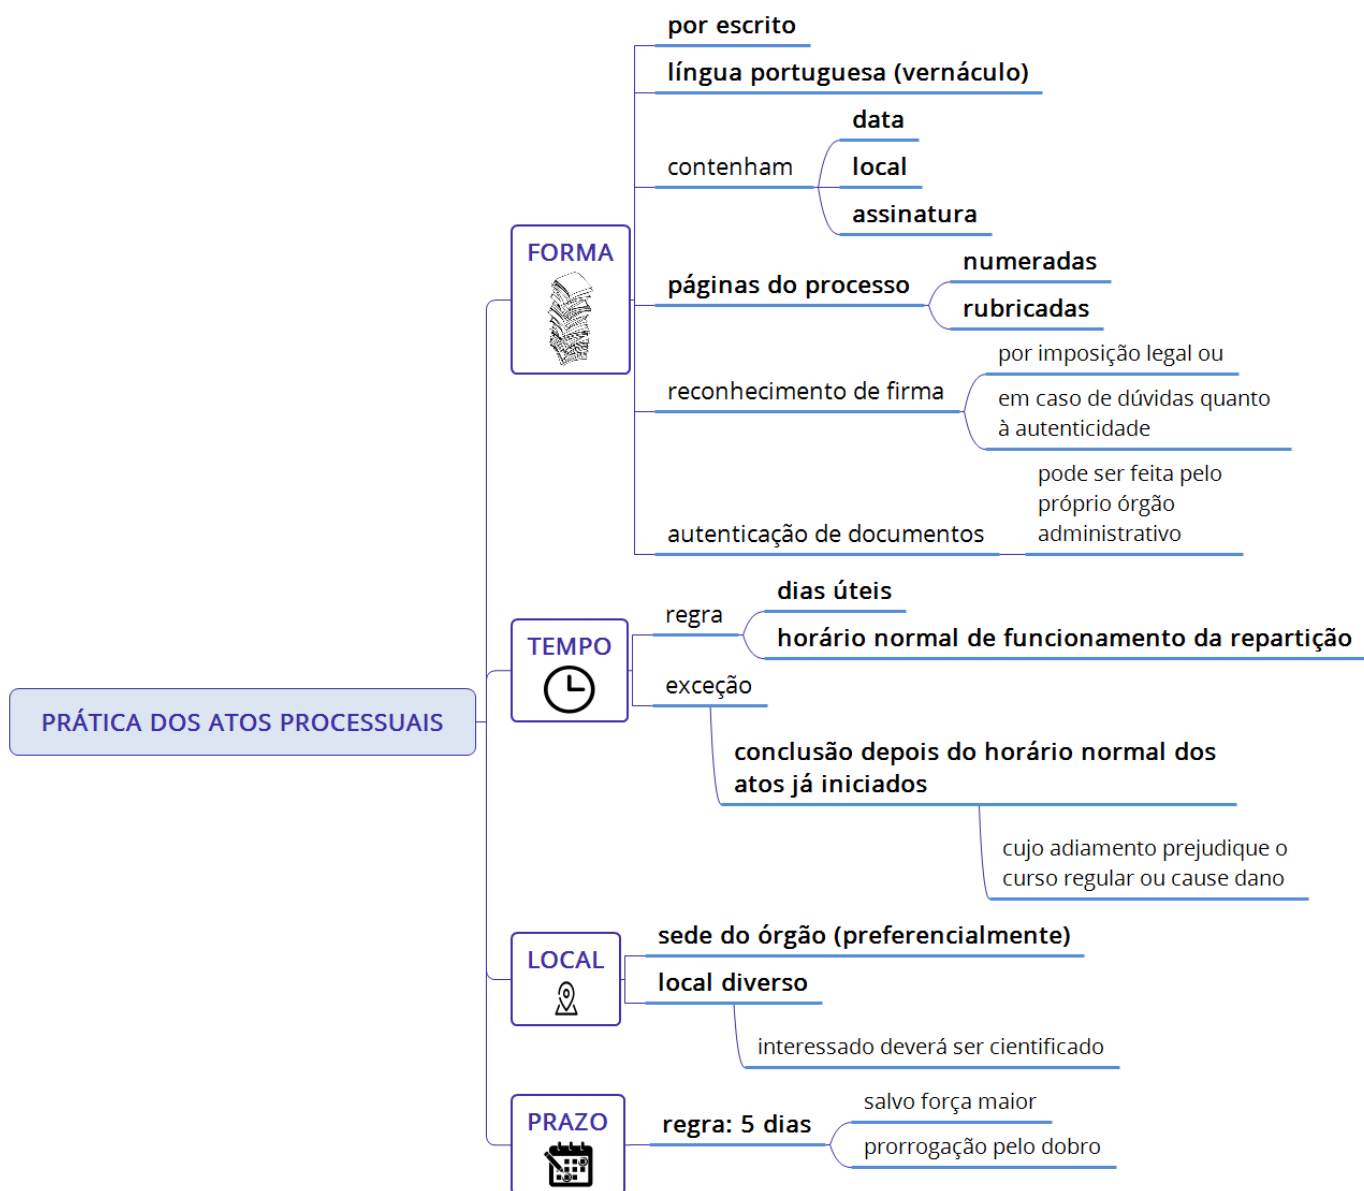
PRÁTICA DOS ATOS PROCESSUAIS

FORMA

por escrito

língua portuguesa (vernáculo)

contenham

data

local

assinatura

páginas do processo

numeradas

rubricadas

reconhecimento de firma

por imposição legal ou

em caso de dúvidas quanto à autenticidade

autenticação de documentos

pode ser feita pelo próprio órgão administrativo

TEMPO

regra

dias úteis

horário normal de funcionamento da repartição

exceção

conclusão depois do horário normal dos atos já iniciados

cujo adiamento prejudique o curso regular ou cause dano

LOCAL

sede do órgão (preferencialmente)

local diverso

interessado deverá ser cientificado

PRAZO

regra: 5 dias

salvo força maior

prorrogação pelo dobro